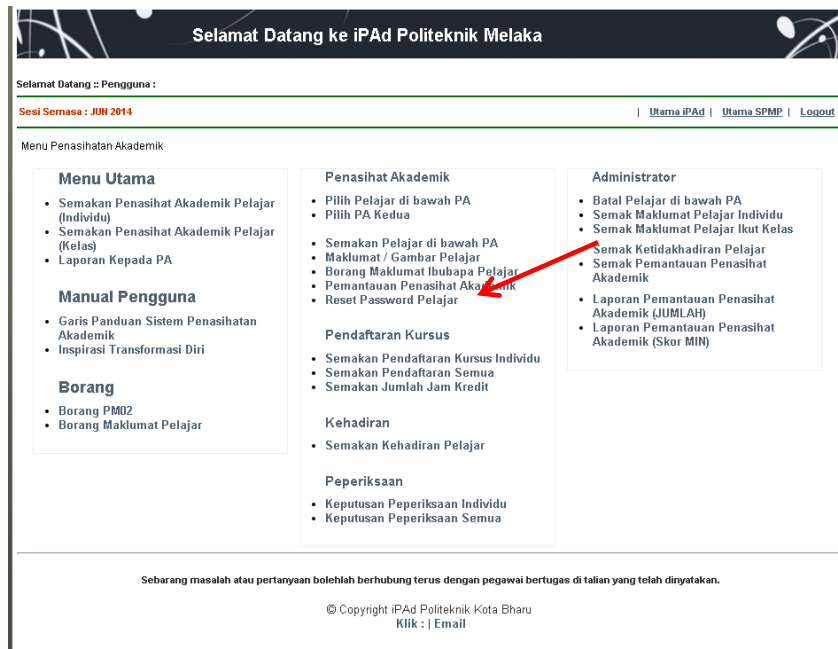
Selamat Datang ke iPAd Politeknik Melaka

Selamat Datang :: Pengguna :

Sesi Semasa : JUN 2014

| Utama iPAd | Utama SPMP | Logout

Menu Penasihatan Akademik

Menu Utama

- Semakan Penasihat Akademik Pelajar (Individu)
- Semakan Penasihat Akademik Pelajar (Kelas)
- Laporan Kepada PA

Manual Pengguna

- Garis Panduan Sistem Penasihatan Akademik
- Inspirasi Transformasi Diri

Borang

- Borang PM02
- Borang Maklumat Pelajar

Penasihat Akademik

- Pilih Pelajar di bawah PA
- Pilih PA Kedua

- Semakan Pelajar di bawah PA
- Maklumat / Gambar Pelajar
- Borang Maklumat Ibubapa Pelajar
- Pemantauan Penasihat Akademik
- Reset Password Pelajar

Pendaftaran Kursus

- Semakan Pendaftaran Kursus Individu
- Semakan Pendaftaran Semua
- Semakan Jumlah Jam Kredit

Kehadiran

- Semakan Kehadiran Pelajar

Peperiksaan

- Keputusan Peperiksaan Individu
- Keputusan Peperiksaan Semua

Administrator

- Batal Pelajar di bawah PA
- Semak Maklumat Pelajar Individu
- Semak Maklumat Pelajar Ikut Kelas

- Semak Ketidakhadiran Pelajar
- Semak Pemantauan Penasihat Akademik

- Laporan Pemantauan Penasihat Akademik (JUMLAH)
- Laporan Pemantauan Penasihat Akademik (Skor MIN)

Sebarang masalah atau pertanyaan bolehlah berhubung terus dengan pegawai bertugas di talian yang telah dinyatakan.

© Copyright iPAd Politeknik Kota Bharu
Klik : | Email